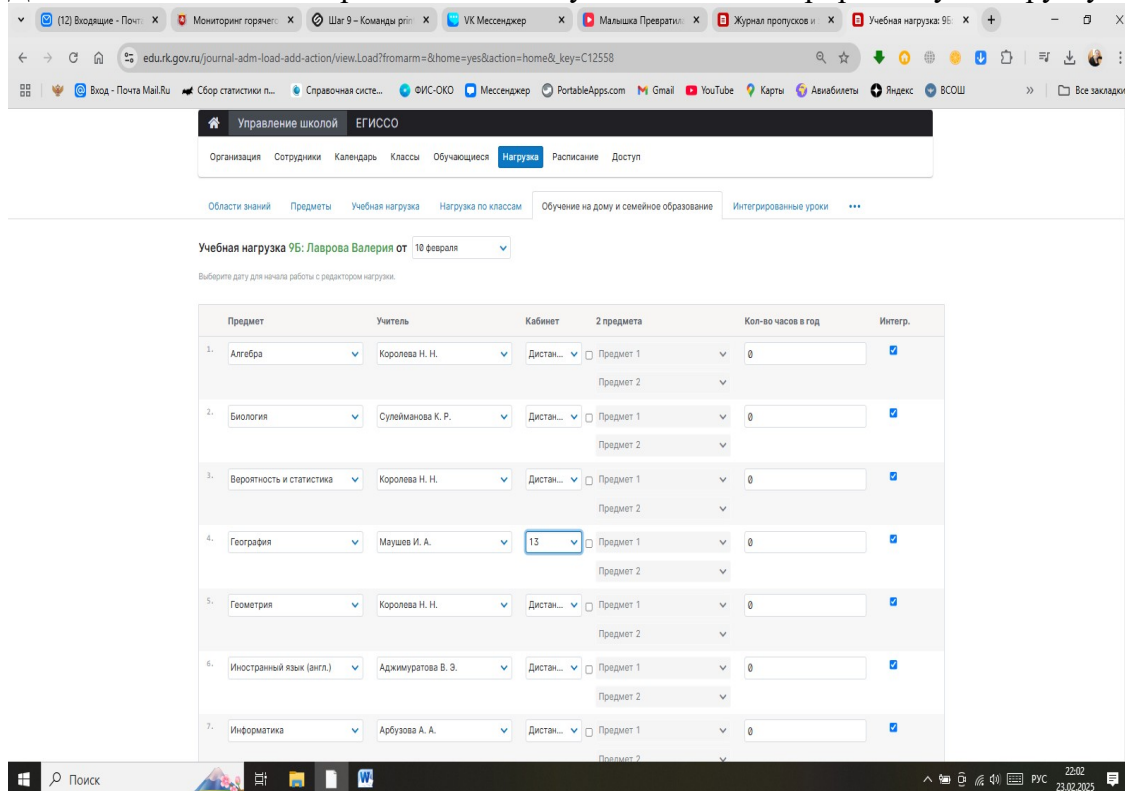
(12) Входящие - Почта ×
Мониторинг горячего ×
Шаг 9 – Команды print ×
VK Мессенджер ×
Малышка Превратил ×
Журнал пропусков и ×
Учебная нагрузка: 9Б ×

edu.rk.gov.ru/journal-adm-load-add-action/view.Load?fromarm=&home=yes&action=home&_key=C12558

Вход - Почта Mail.Ru | Сбор статистики п... | Справочная систе... | ФИС-ОКО | Мессенджер | PortableApps.com | Gmail | YouTube | Карты | Авиабилеты | Яндекс | ВСОШ | Все закладки

Управление школой ЕГИССО

Организация Сотрудники Календарь Классы Обучающиеся Нагрузка Расписание Доступ

Области знаний Предметы Учебная нагрузка Нагрузка по классам Обучение на дому и семейное образование Интегрированные уроки •••

Учебная нагрузка 9Б: Лаврова Валерия от 10 февраля

Выберите дату для начала работы с редактором нагрузки.

| | Предмет | Учитель | Кабинет | 2 предмета | Кол-во часов в год | Интегр. |
|---|---|---|---|---|---|---|
| 1. | Алгебра | Королева Н. Н. | Дистан... | Предмет 1 / Предмет 2 | 0 | ☑ |
| 2. | Биология | Сулейманова К. Р. | Дистан... | Предмет 1 / Предмет 2 | 0 | ☑ |
| 3. | Вероятность и статистика | Королева Н. Н. | Дистан... | Предмет 1 / Предмет 2 | 0 | ☑ |
| 4. | География | Маушев И. А. | 13 | Предмет 1 / Предмет 2 | 0 | ☑ |
| 5. | Геометрия | Королева Н. Н. | Дистан... | Предмет 1 / Предмет 2 | 0 | ☑ |
| 6. | Иностранный язык (англ.) | Аджимуратова В. Э. | Дистан... | Предмет 1 / Предмет 2 | 0 | ☑ |
| 7. | Информатика | Арбузова А. А. | Дистан... | Предмет 1 / Предмет 2 | 0 | ☑ |

Поиск
РУС 22:02 23.02.2025